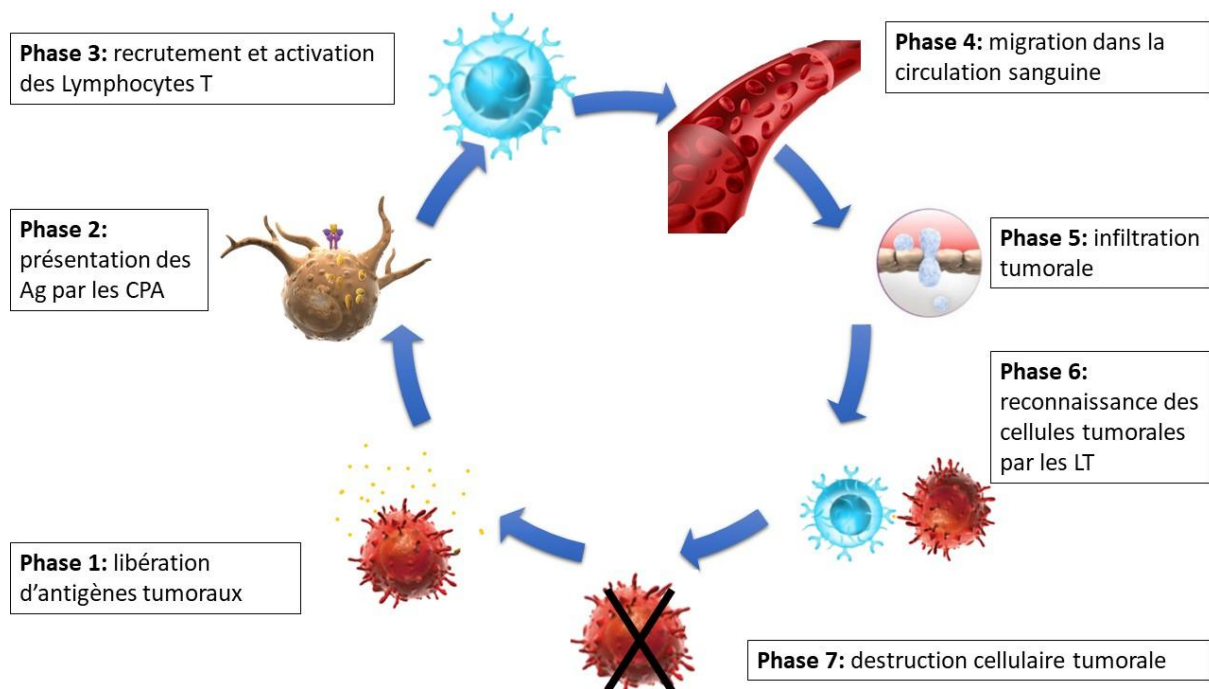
**Phase 3:** recrutement et activation des Lymphocytes T

**Phase 4:** migration dans la circulation sanguine

**Phase 2:** présentation des Ag par les CPA

**Phase 5:** infiltration tumorale

**Phase 6:** reconnaissance des cellules tumorales par les LT

**Phase 1:** libération d'antigènes tumoraux

**Phase 7:** destruction cellulaire tumorale